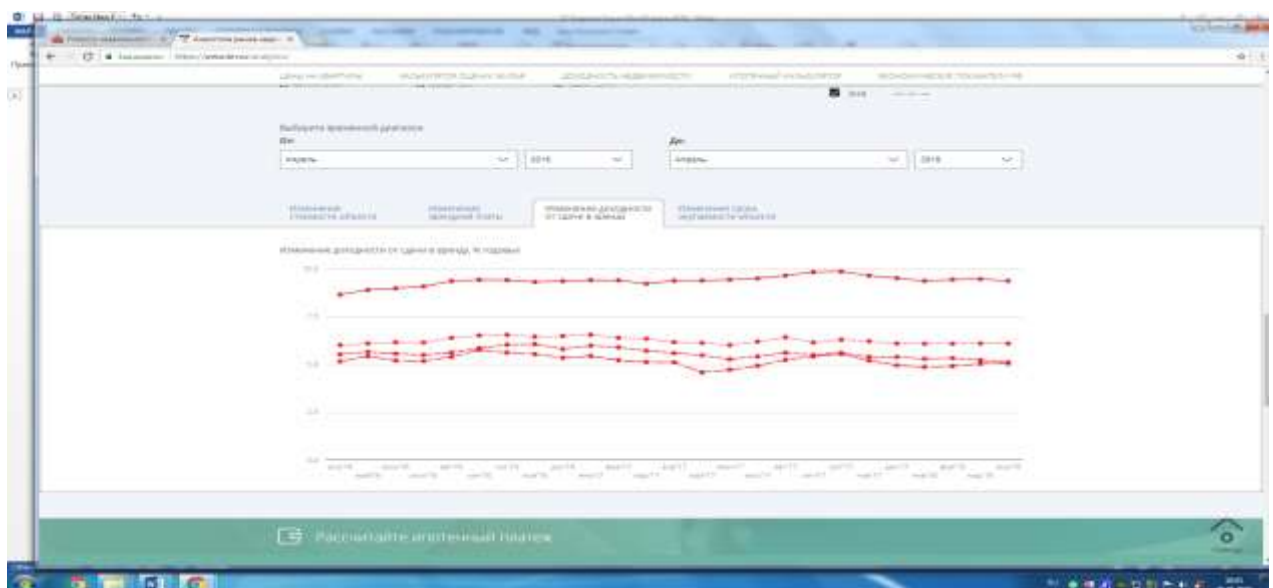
Выберите временной диапазон
От:
Апрель 2016
До:
Апрель 2018

Изменение стоимости объекта
Изменение арендной платы
Изменение доходности от сдачи в аренду
Изменение срока окупаемости объекта

Изменение доходности от сдачи в аренду, % годовых

10.0
7.5
5.0
2.5
0.0

Рассчитайте ипотечный платеж